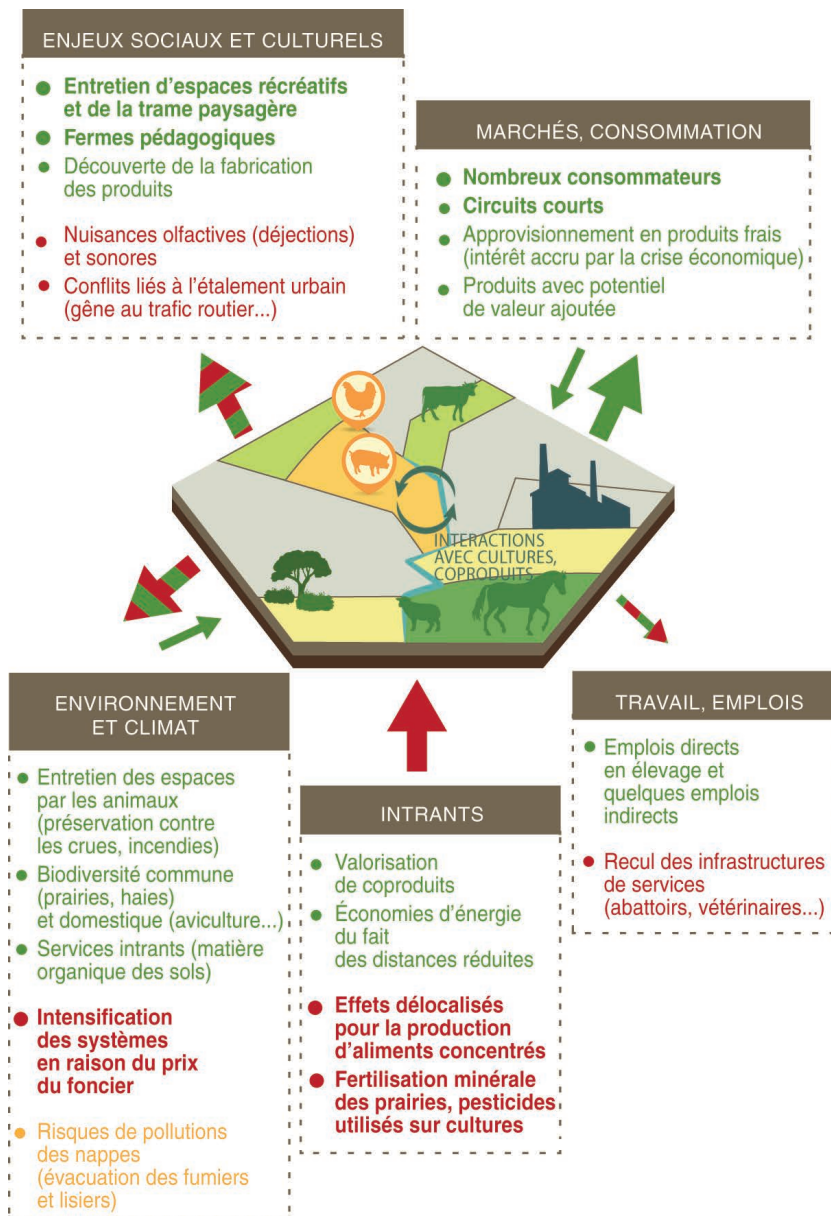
ENJEUX SOCIAUX ET CULTURELS

Entretien d'espaces récréatifs et de la trame paysagère
Fermes pédagogiques
Découverte de la fabrication des produits
Nuisances olfactives (déjections) et sonores
Conflits liés à l'étalement urbain (gêne au trafic routier...)

MARCHÉS, CONSOMMATION

Nombreux consommateurs
Circuits courts
Approvisionnement en produits frais (intérêt accru par la crise économique)
Produits avec potentiel de valeur ajoutée

INTERACTIONS AVEC CULTURES, COPRODUITS

ENVIRONNEMENT ET CLIMAT

Entretien des espaces par les animaux (préservation contre les crues, incendies)
Biodiversité commune (prairies, haies) et domestique (aviculture...)
Services intrants (matière organique des sols)
Intensification des systèmes en raison du prix du foncier
Risques de pollutions des nappes (évacuation des fumiers et lisiers)

INTRANTS

Valorisation de coproduits
Économies d'énergie du fait des distances réduites
Effets délocalisés pour la production d'aliments concentrés
Fertilisation minérale des prairies, pesticides utilisés sur cultures

TRAVAIL, EMPLOIS

Emplois directs en élevage et quelques emplois indirects
Recul des infrastructures de services (abattoirs, vétérinaires...)